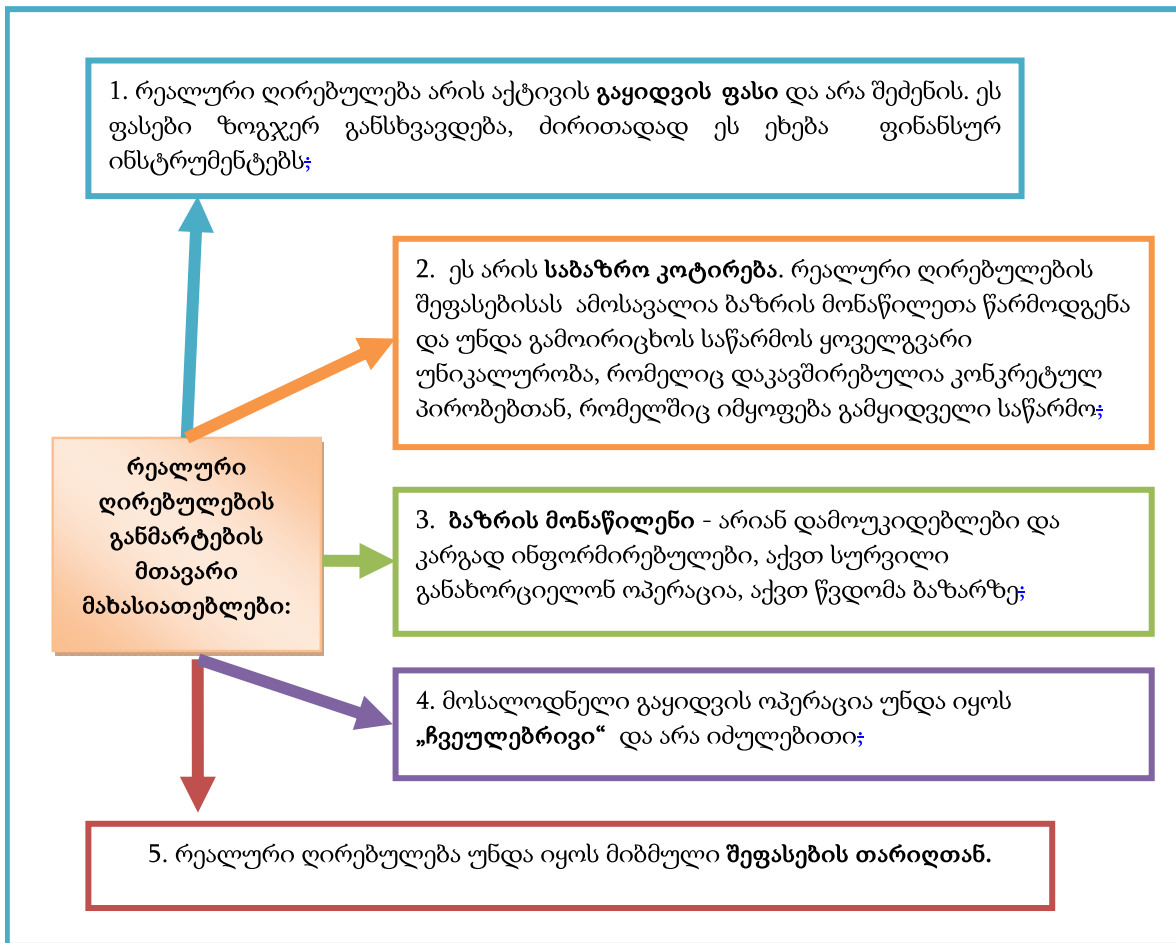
1. რეალური ღირებულება არის აქტივის **გაყიდვის ფასი** და არა შეძენის. ეს ფასები ზოგჯერ განსხვავდება, ძირითადად ეს ეხება ფინანსურ ინსტრუმენტებს;

2. ეს არის **საბაზრო კოტირება**. რეალური ღირებულების შეფასებისას ამოსავალია ბაზრის მონაწილეთა წარმოდგენა და უნდა გამოირიცხოს საწარმოს ყოველგვარი უნიკალურობა, რომელიც დაკავშირებულია კონკრეტულ პირობებთან, რომელშიც იმყოფება გამყიდველი საწარმო;

რეალური ღირებულების განმარტების მთავარი მახასიათებლები:

3. **ბაზრის მონაწილენი** - არიან დამოუკიდებლები და კარგად ინფორმირებულები, აქვთ სურვილი განახორციელონ ოპერაცია, აქვთ წვდომა ბაზარზე;

4. მოსალოდნელი გაყიდვის ოპერაცია უნდა იყოს **„ჩვეულებრივი“** და არა იძულებითი;

5. რეალური ღირებულება უნდა იყოს მიბმული **შეფასების თარიღთან.**